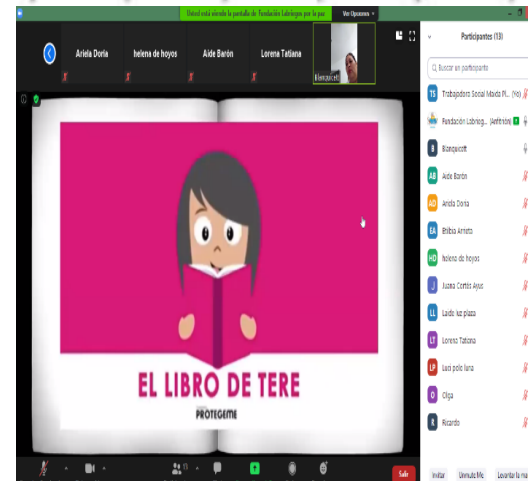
Usted está viendo la pantalla de Fundación Lobriegos por la paz

Ver Opciones

Ariela Doria

helena de hoyos

Aide Barón

Lorena Tatiana

Blancucctt

EL LIBRO DE TERE

PROTEGEME

Participantes (13)

Buscar un participante

TS Trabajadora Social Maida Pi... (Yo)

Fundación Lobriog... (Anfitrión)

B Blancucctt

AB Aide Barón

AD Ariela Doria

EA Bilbia Arrieta

HD helena de hoyos

J Juana Cortés Ayus

LL Ladis luz plaza

LT Lorena Tatiana

LP Luis polo luna

O Olga

R Ricardo

Invitar

Unmute Me

Levantar la mano

Salir